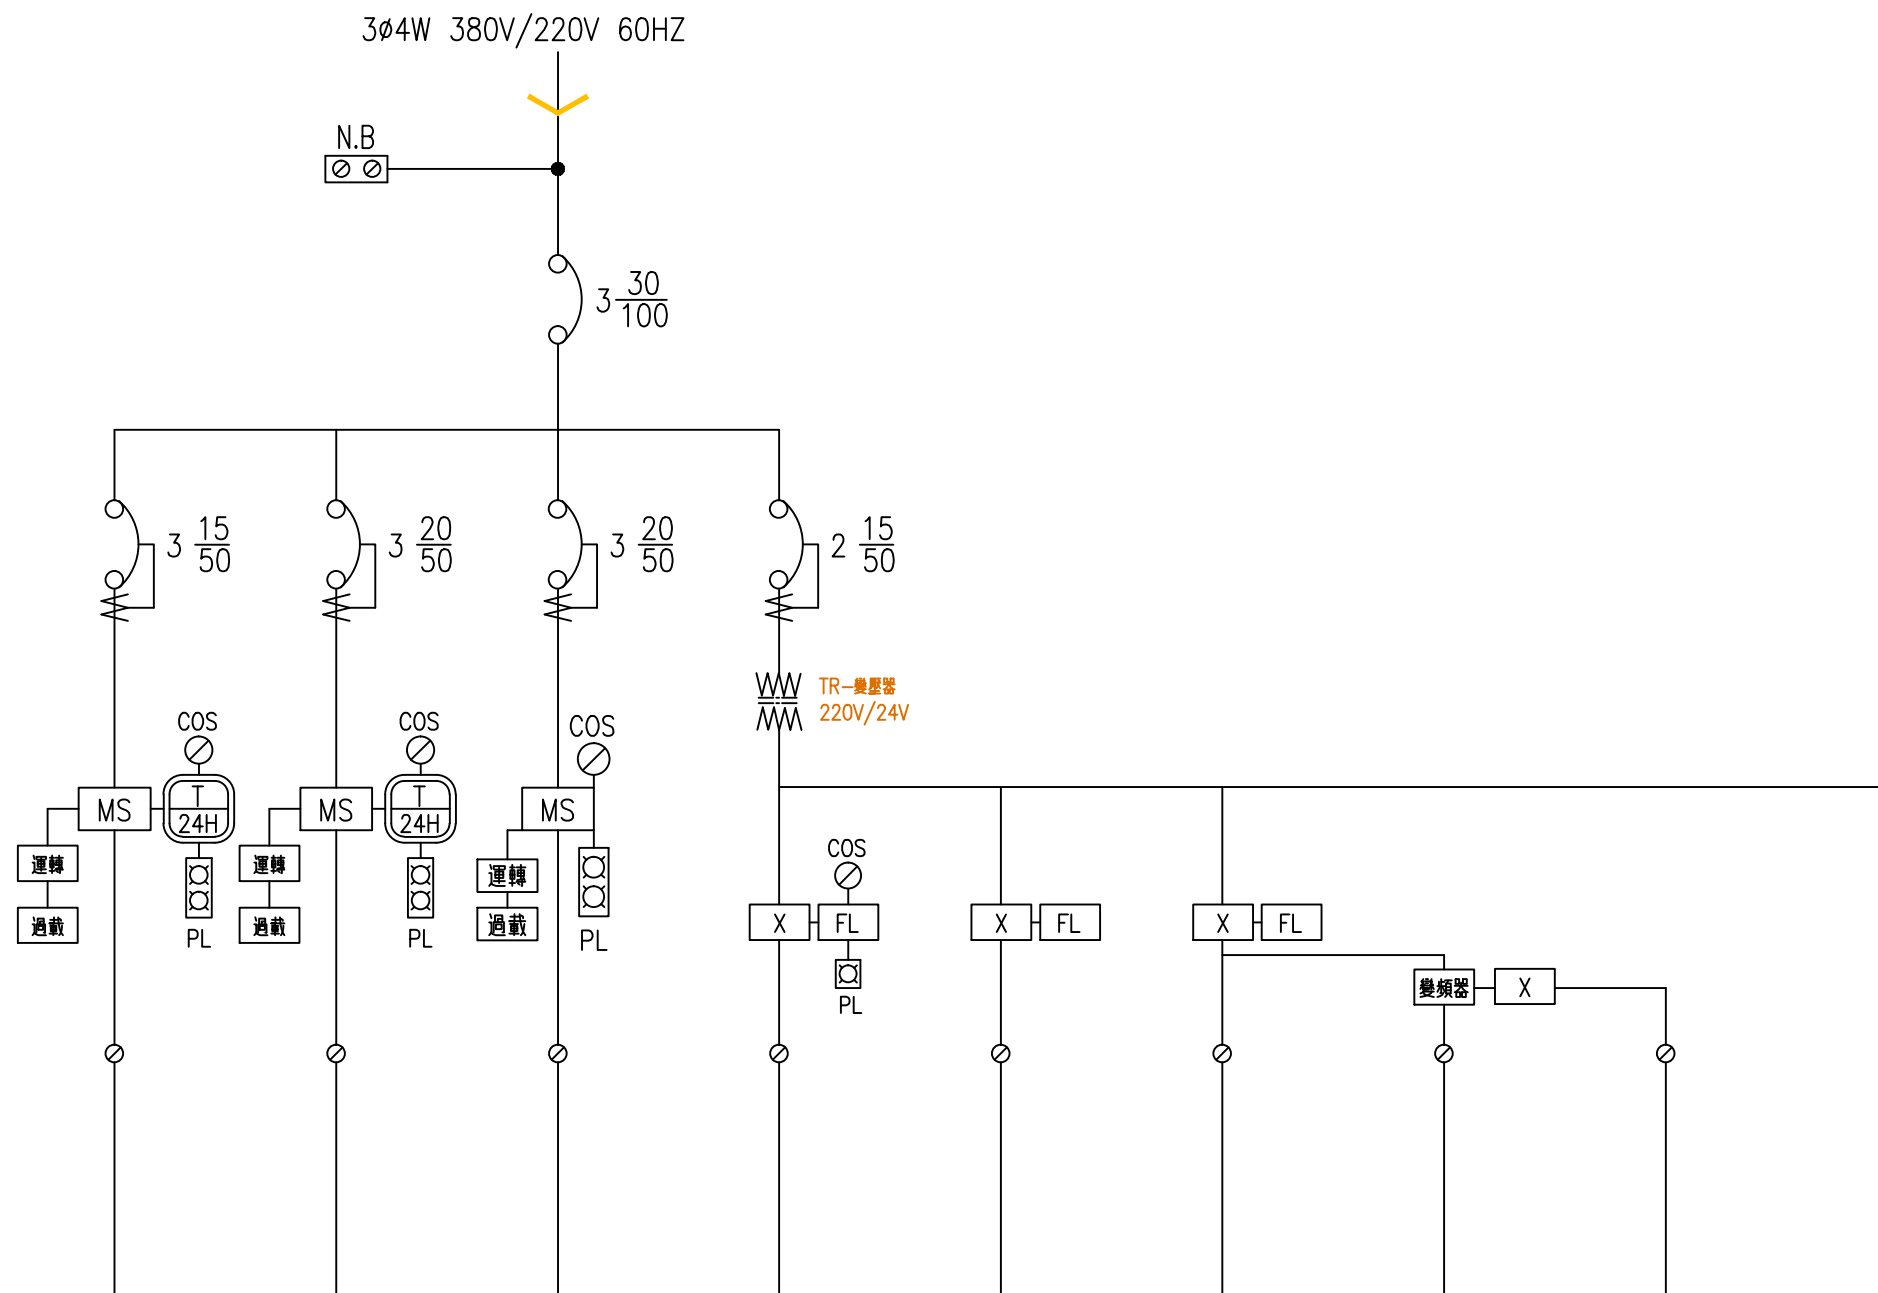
3ø4W 380V/220V 60HZ

N.B

3 $\frac{30}{100}$

3 $\frac{15}{50}$

3 $\frac{20}{50}$

3 $\frac{20}{50}$

2 $\frac{15}{50}$

TR—變壓器
220V/24V

COS
MS
T
24H
運轉
過載
PL

COS
MS
T
24H
運轉
過載
PL

COS
MS
運轉
過載
PL

COS
X
FL
PL

X
FL

X
FL

變頻器
X